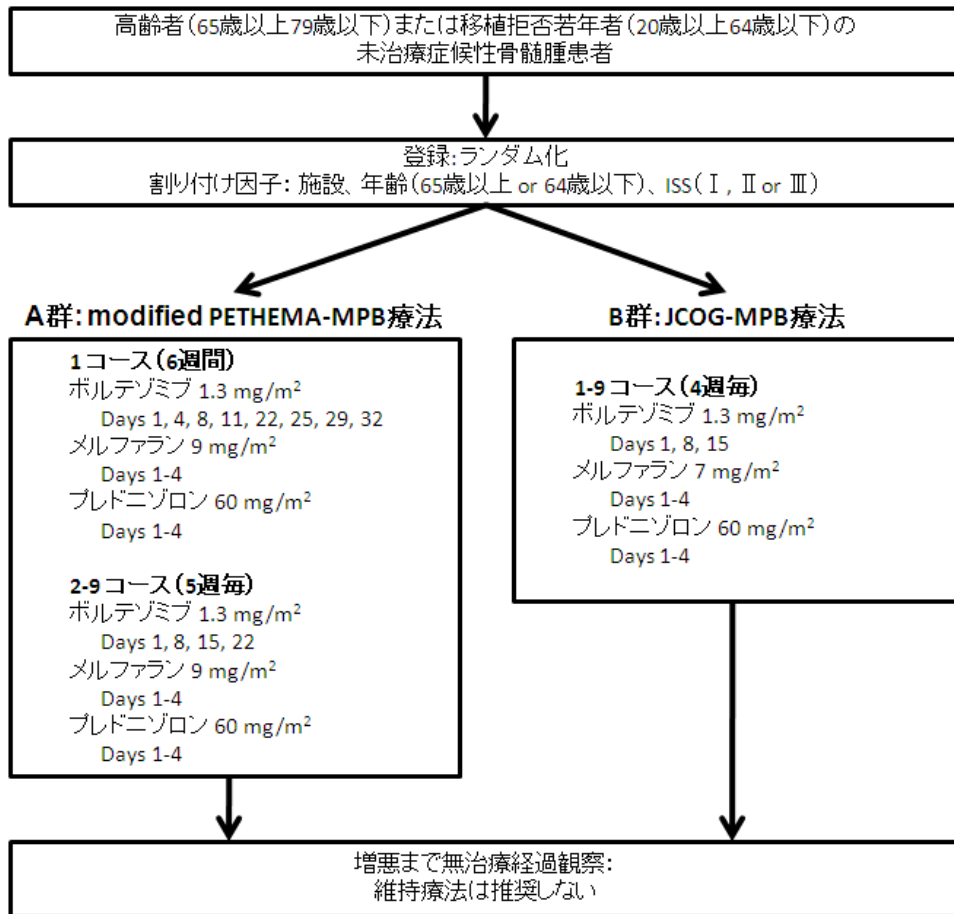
高齢者（65歳以上79歳以下）または移植拒否若年者（20歳以上64歳以下）の未治療症候性骨髄腫患者

登録:ランダム化
割り付け因子: 施設、年齢（65歳以上 or 64歳以下）、ISS（Ⅰ, Ⅱ or Ⅲ）

A群: modified PETHEMA-MPB療法

1コース（6週間）
ボルテゾミブ 1.3 mg/m$^2$
Days 1, 4, 8, 11, 22, 25, 29, 32
メルファラン 9 mg/m$^2$
Days 1-4
プレドニゾロン 60 mg/m$^2$
Days 1-4

2-9コース（5週毎）
ボルテゾミブ 1.3 mg/m$^2$
Days 1, 8, 15, 22
メルファラン 9 mg/m$^2$
Days 1-4
プレドニゾロン 60 mg/m$^2$
Days 1-4

B群: JCOG-MPB療法

1-9コース（4週毎）
ボルテゾミブ 1.3 mg/m$^2$
Days 1, 8, 15
メルファラン 7 mg/m$^2$
Days 1-4
プレドニゾロン 60 mg/m$^2$
Days 1-4

増悪まで無治療経過観察:
維持療法は推奨しない